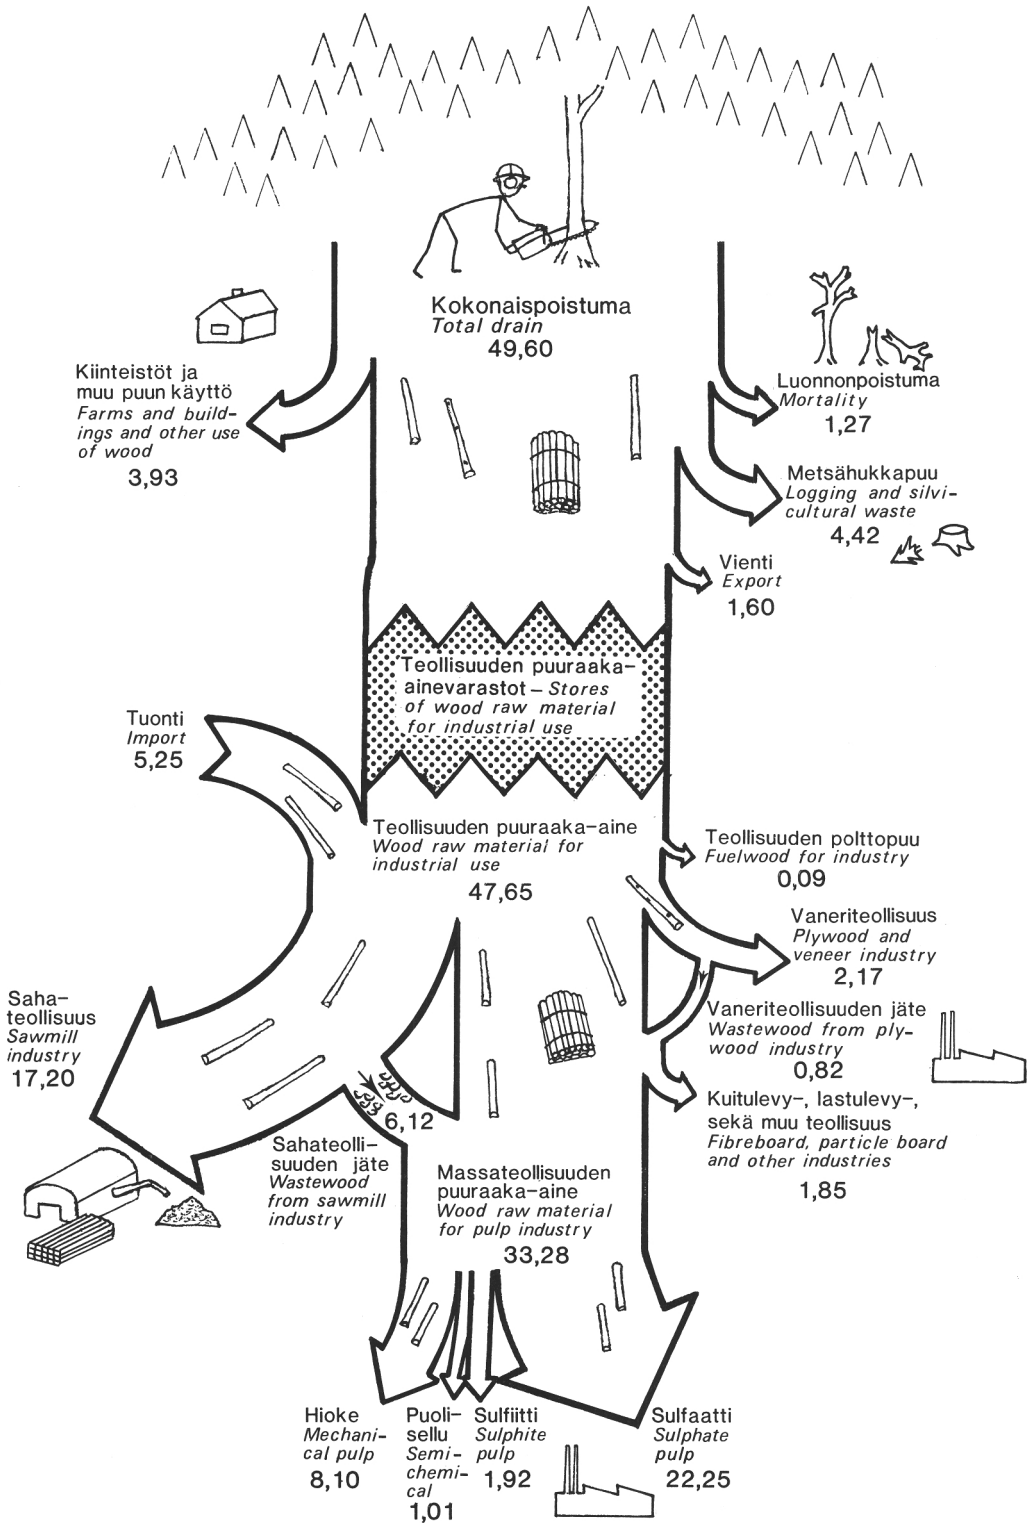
Kokonaispoistuma
Total drain
49,60

Kiinteistöt ja muu puun käyttö
Farms and buildings and other use of wood
3,93

Luonnonpoistuma
Mortality
1,27

Metsähukkapuu
Logging and silvicultural waste
4,42

Vienti
Export
1,60

Teollisuuden puuraaka-ainevarastot – Stores of wood raw material for industrial use

Tuonti
Import
5,25

Teollisuuden puuraaka-aine
Wood raw material for industrial use
47,65

Teollisuuden polttopuu
Fuelwood for industry
0,09

Vaneriteollisuus
Plywood and veneer industry
2,17

Vaneriteollisuuden jäte
Wastewood from plywood industry
0,82

Sahateollisuus
Sawmill industry
17,20

Kuitulevy-, lastulevy-, sekä muu teollisuus
Fibreboard, particle board and other industries
1,85

6,12

Sahateollisuuden jäte
Wastewood from sawmill industry

Massateollisuuden puuraaka-aine
Wood raw material for pulp industry
33,28

Hioke
Mechanical pulp
8,10

Puolisellu
Semichemical
1,01

Sulfiitti
Sulphite pulp
1,92

Sulfaatti
Sulphate pulp
22,25